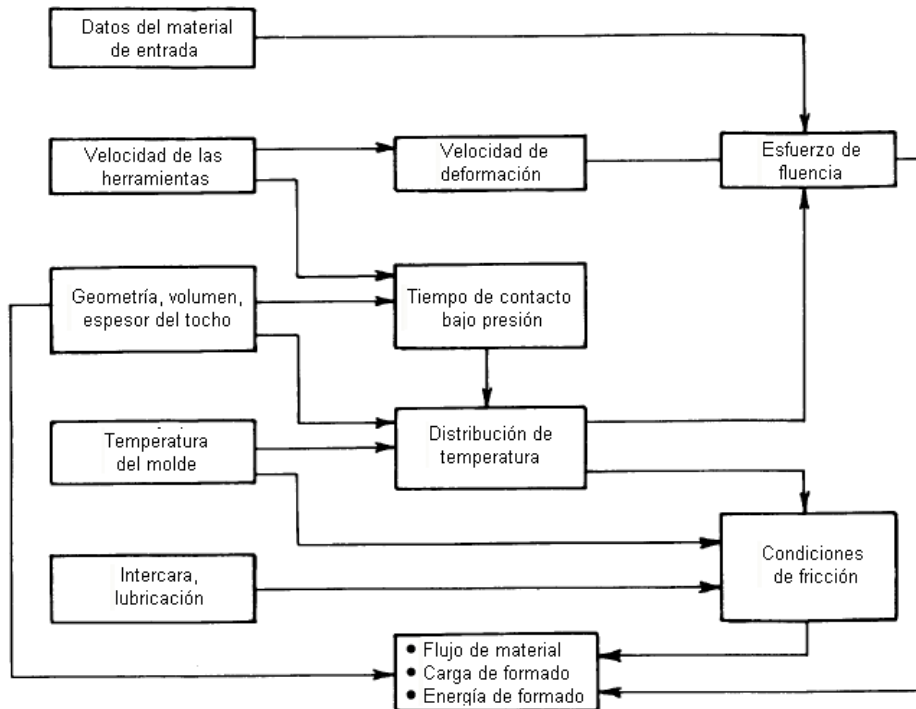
Datos del material de entrada

Velocidad de las herramientas

Velocidad de deformación

Esfuerzo de fluencia

Geometría, volumen, espesor del tocho

Tiempo de contacto bajo presión

Temperatura del molde

Distribución de temperatura

Condiciones de fricción

Intercara, lubricación

• Flujo de material
• Carga de formado
• Energía de formado